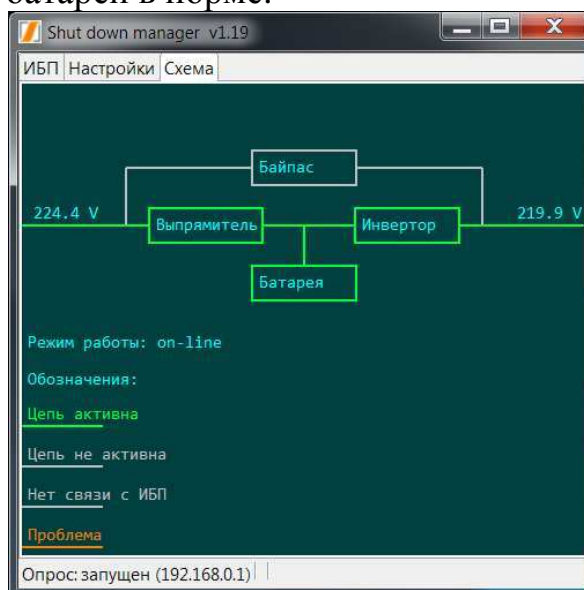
батарей в норме.

Shut down manager v1.19

ИБП | Настройки | Схема

Байпас

224.4 V

Выпрямитель

Инвертор

219.9 V

Батарея

Режим работы: on-line

Обозначения:

Цепь активна

Цепь не активна

Нет связи с ИБП

Проблема

Опрос: запущен (192.168.0.1)